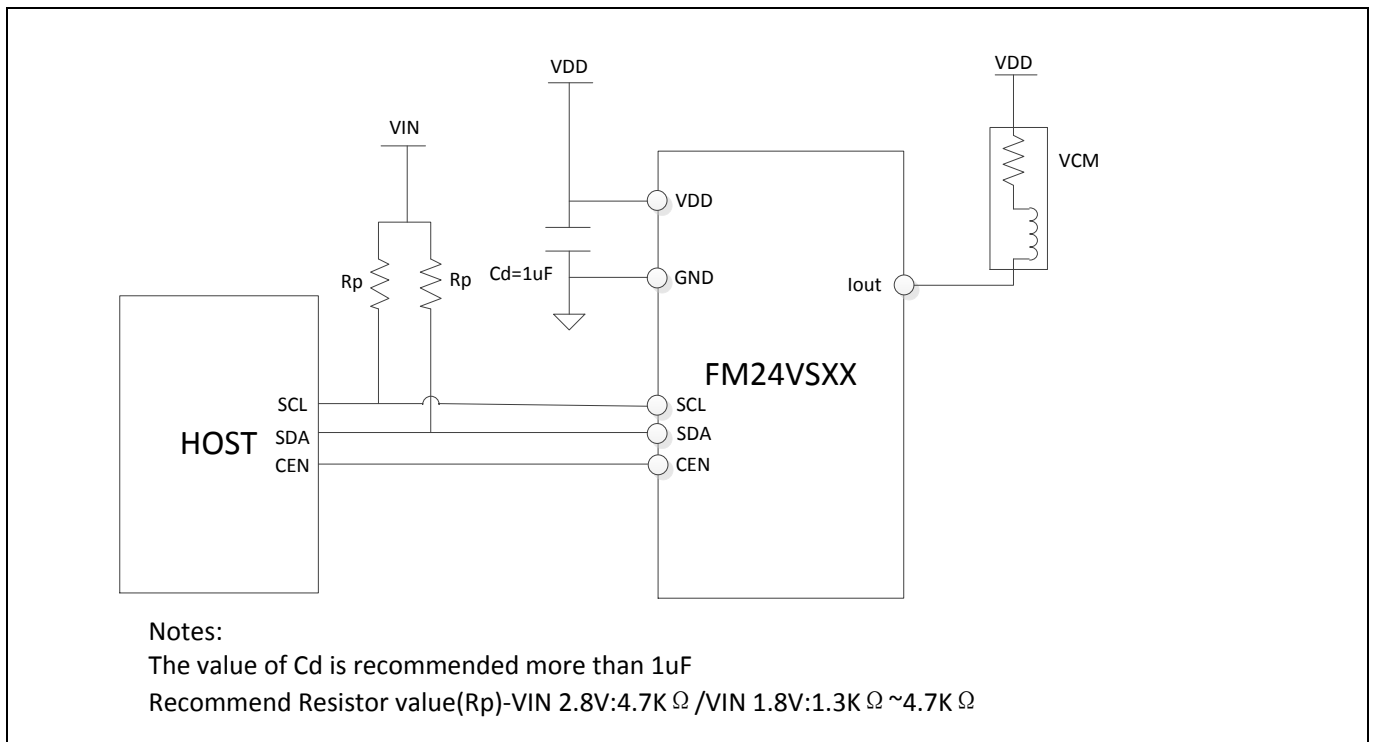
VDD

VDD

VIN

VCM

VDD

Rp

Rp

Cd=1uF

GND

Iout

FM24VSXX

SCL

HOST

SDA

CEN

SCL

SDA

CEN

Notes:
The value of Cd is recommended more than 1uF
Recommend Resistor value(Rp)-VIN 2.8V:4.7KΩ/VIN 1.8V:1.3KΩ~4.7KΩ